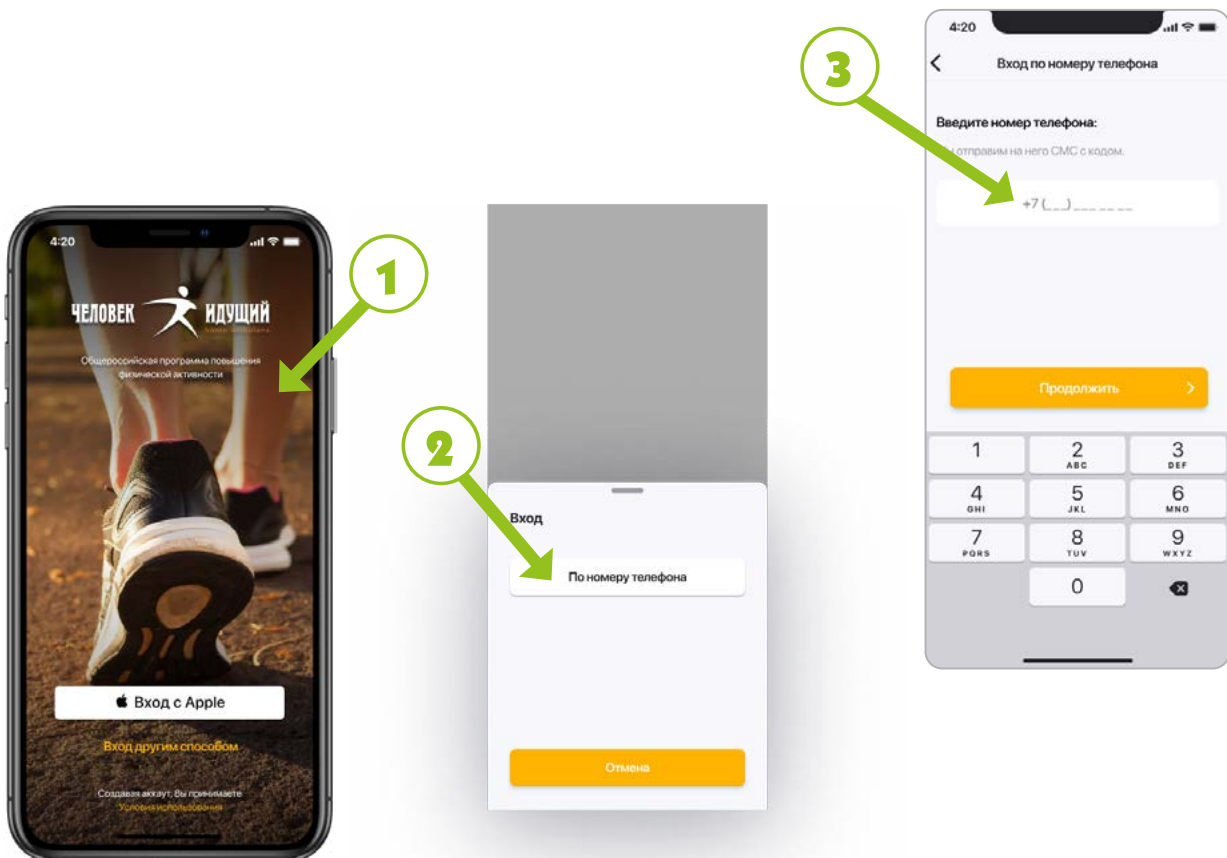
4:20

1

ЧЕЛОВЕК ИДУЩИЙ

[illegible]

Общероссийская программа повышения физической активности

Вход с Apple

Вход другим способом

Создавая аккаунт, Вы принимаете Условия использования

2

Вход

По номеру телефона

Отмена

4:20

3

Вход по номеру телефона

Введите номер телефона:

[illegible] отправим на него СМС с кодом.

+7 (___) ___ __ __

Продолжить

1
2 ABC
3 DEF
4 GHI
5 JKL
6 MNO
7 PQRS
8 TUV
9 WXYZ
0